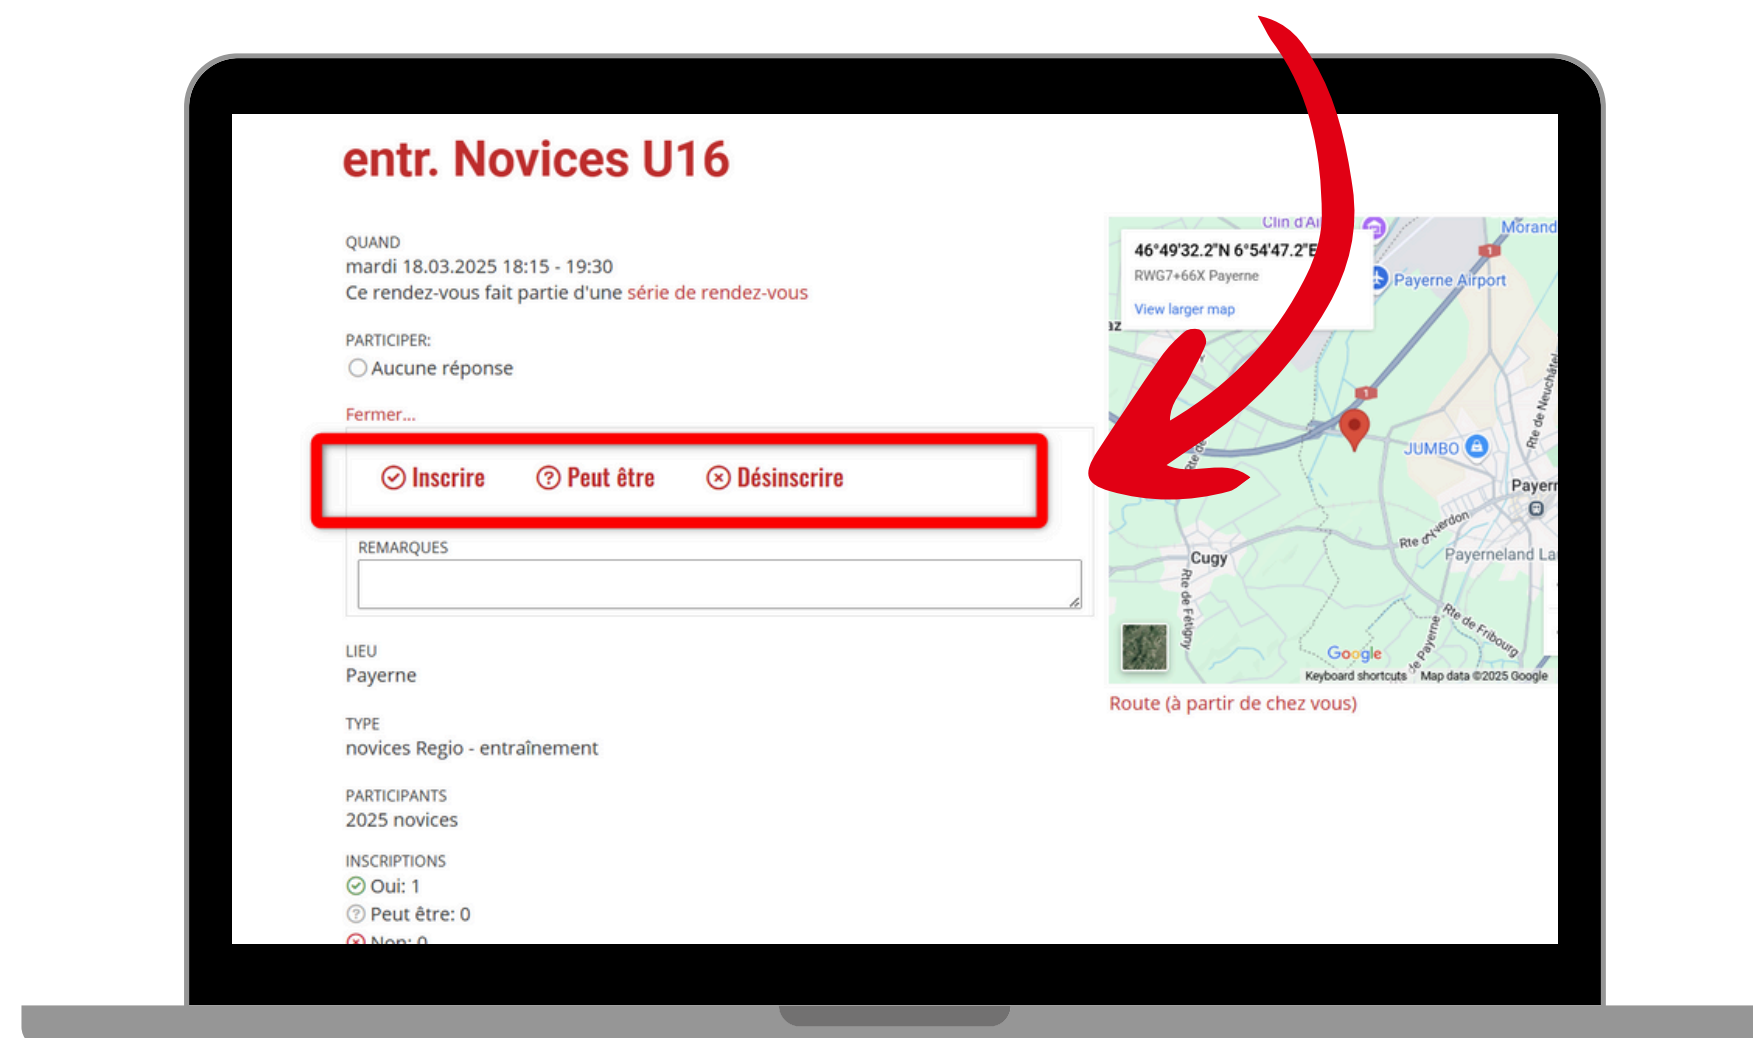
entr. Novices U16

QUAND
mardi 18.03.2025 18:15 - 19:30
Ce rendez-vous fait partie d'une série de rendez-vous

PARTICIPER:
Aucune réponse

Fermer...

Inscrire Peut être Désinscrire

REMARQUES

LIEU
Payerne

TYPE
novices Regio - entraînement

PARTICIPANTS
2025 novices

INSCRIPTIONS
Oui: 1
Peut être: 0
Non: 0

Clin d'A
46°49'32.2"N 6°54'47.2"E
RWG7+66X Payerne
View larger map
Morand
Payerne Airport
JUMBO
Payern
Rte d'Yverdon
Payerneland La
Cugy
Rte de Fétigny
Rte de Fribourg
Rte de Payerne
Rte de Neuchâtel
Google
Keyboard shortcuts
Map data ©2025 Google

Route (à partir de chez vous)